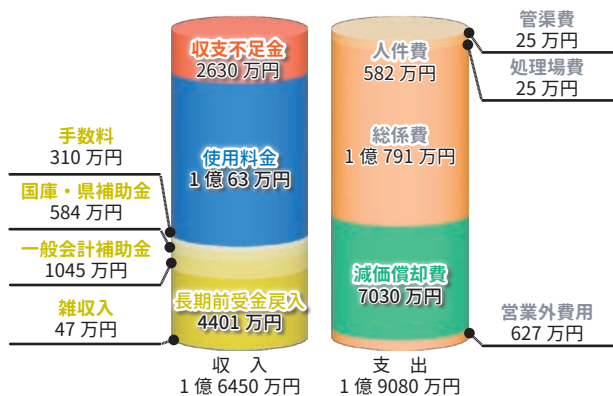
収支不足金
2630 万円

使用料金
1 億 63 万円

長期前受金戻入
4401 万円

手数料
310 万円

国庫・県補助金
584 万円

一般会計補助金
1045 万円

雑収入
47 万円

収　入
1 億 6450 万円

人件費
582 万円

総係費
1 億 791 万円

減価償却費
7030 万円

管渠費
25 万円

処理場費
25 万円

営業外費用
627 万円

支　出
1 億 9080 万円